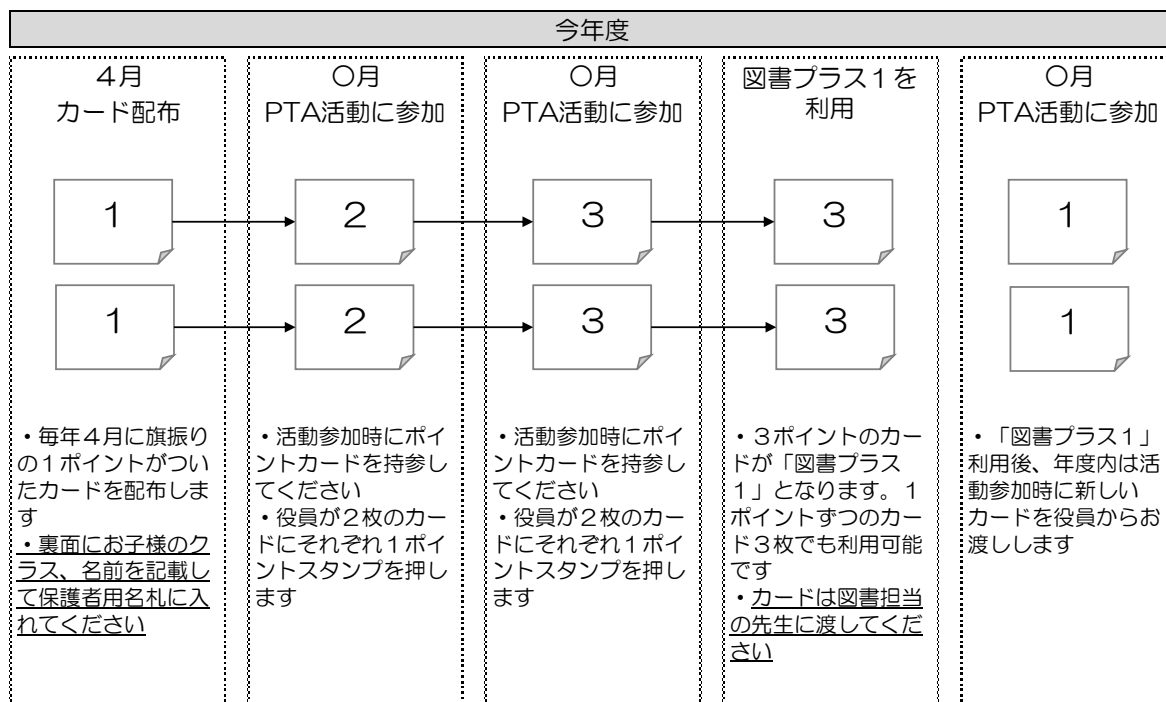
今年度

4月
カード配布

1

1

・毎年4月に旗振りの1ポイントがついたカードを配布します
・裏面にお子様のクラス、名前を記載して保護者用名札に入れてください

○月
PTA活動に参加

2

2

・活動参加時にポイントカードを持参してください
・役員が2枚のカードにそれぞれ1ポイントスタンプを押します

○月
PTA活動に参加

3

3

・活動参加時にポイントカードを持参してください
・役員が2枚のカードにそれぞれ1ポイントスタンプを押します

図書プラス1を利用

3

3

・3ポイントのカードが「図書プラス1」となります。1ポイントずつのカード3枚でも利用可能です
・カードは図書担当の先生に渡してください

○月
PTA活動に参加

1

1

・「図書プラス1」利用後、年度内は活動参加時に新しいカードを役員からお渡しします